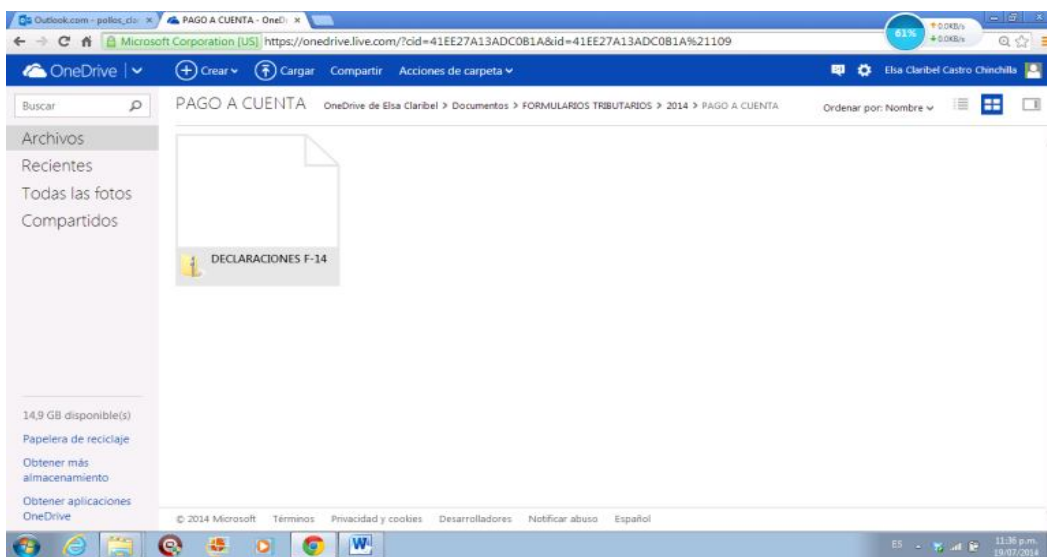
Outlook.com - pollos_cla ×
PAGO A CUENTA - OneD ×
61%
0.0KB/s
0.0KB/s
Microsoft Corporation [US] https://onedrive.live.com/?cid=41EE27A13ADC0B1A&id=41EE27A13ADC0B1A%21109
OneDrive
Crear
Cargar
Compartir
Acciones de carpeta
Elsa Claribel Castro Chinchilla
Buscar
PAGO A CUENTA
OneDrive de Elsa Claribel > Documentos > FORMULARIOS TRIBUTARIOS > 2014 > PAGO A CUENTA
Ordenar por: Nombre
Archivos
Recientes
Todas las fotos
Compartidos
DECLARACIONES F-14
14,9 GB disponible(s)
Papelera de reciclaje
Obtener más almacenamiento
Obtener aplicaciones OneDrive
© 2014 Microsoft Términos Privacidad y cookies Desarrolladores Notificar abuso Español
ES
11:36 p.m.
19/07/2014